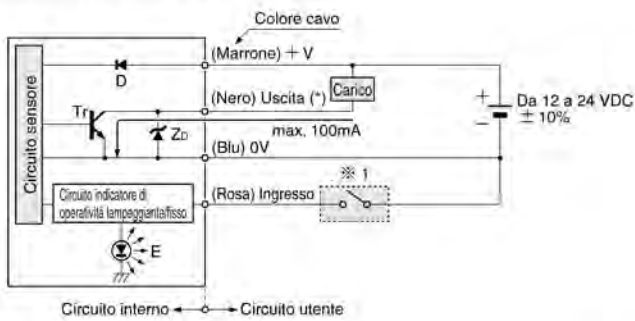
Colore cavo

(Marrone) + V

D

Circuito sensore

(Nero) Uscita (*)

Carico

Tr

$Z_D$

max. 100mA

(Blu) 0V

+

−

Da 12 a 24 VDC
± 10%

Circuito indicatore di operatività lampeggiante/fisso

(Rosa) Ingresso

※ 1

E

Circuito interno

Circuito utente